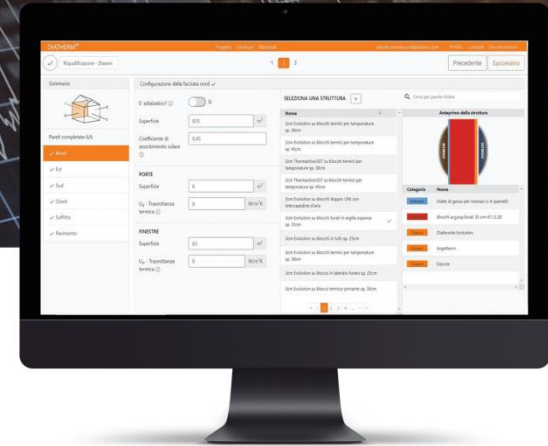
DIATHERM

Progetti Strutture Materiali

Profilo Consigli Disconnessioni

Riqualificazione - Dlasen

1 2 3

Precedente Successivo

Sommario

Pareti completate 6/6

✓ Nord

✓ Est

✓ Sud

✓ Ovest

✓ Soffitto

✓ Pavimento

Configurazione della facciata nord ✓

E' adiabatico? No

Superficie 305 $m^2$

Coefficiente di assorbimento solare 0,45

PORTE

Superficie 0 $m^2$

$U_p$ - Trasmittanza termica 0 W/$m^2$K

FINESTRE

Superficie 45 $m^2$

$U_w$ - Trasmittanza termica 0 W/$m^2$K

SELEZIONA UNA STRUTTURA

Name

2cm Evolution su Blocchi termici per temperature sp. 38cm

2cm Evolution su Blocchi termici per temperature sp. 45cm

2cm Thermactive 007 su blocchi termici per temperature sp. 38cm

2cm Thermactive 007 su blocchi termici per temperature sp. 45cm

3cm Evolution su blocchi doppio UNI con intercapedine d'aria

3cm Evolution su blocchi forati in argilla espansa sp. 35cm

3cm Evolution su blocchi in tufo sp. 25cm

3cm Evolution su blocchi termici per temperature sp. 38cm

3cm Evolution su blocco in laterizio forato sp. 25cm

3cm Evolution su blocco termico portante sp. 38cm

1 2 3 4

Cerca per parola chiave

Anteprima della struttura

Categoria Nome

Lastra di gesso per intonaci o in pannelli

Blocchi in argilla forati 30 cm

Diatherm Evolution

Argatherm

Diacork